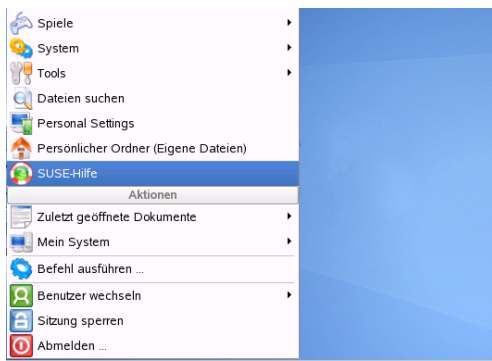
Spiele
System
Tools
Dateien suchen
Personal Settings
Persönlicher Ordner (Eigene Dateien)
SUSE-Hilfe
Aktionen
Zuletzt geöffnete Dokumente
Mein System
Befehl ausführen ...
Benutzer wechseln
Sitzung sperren
Abmelden ...